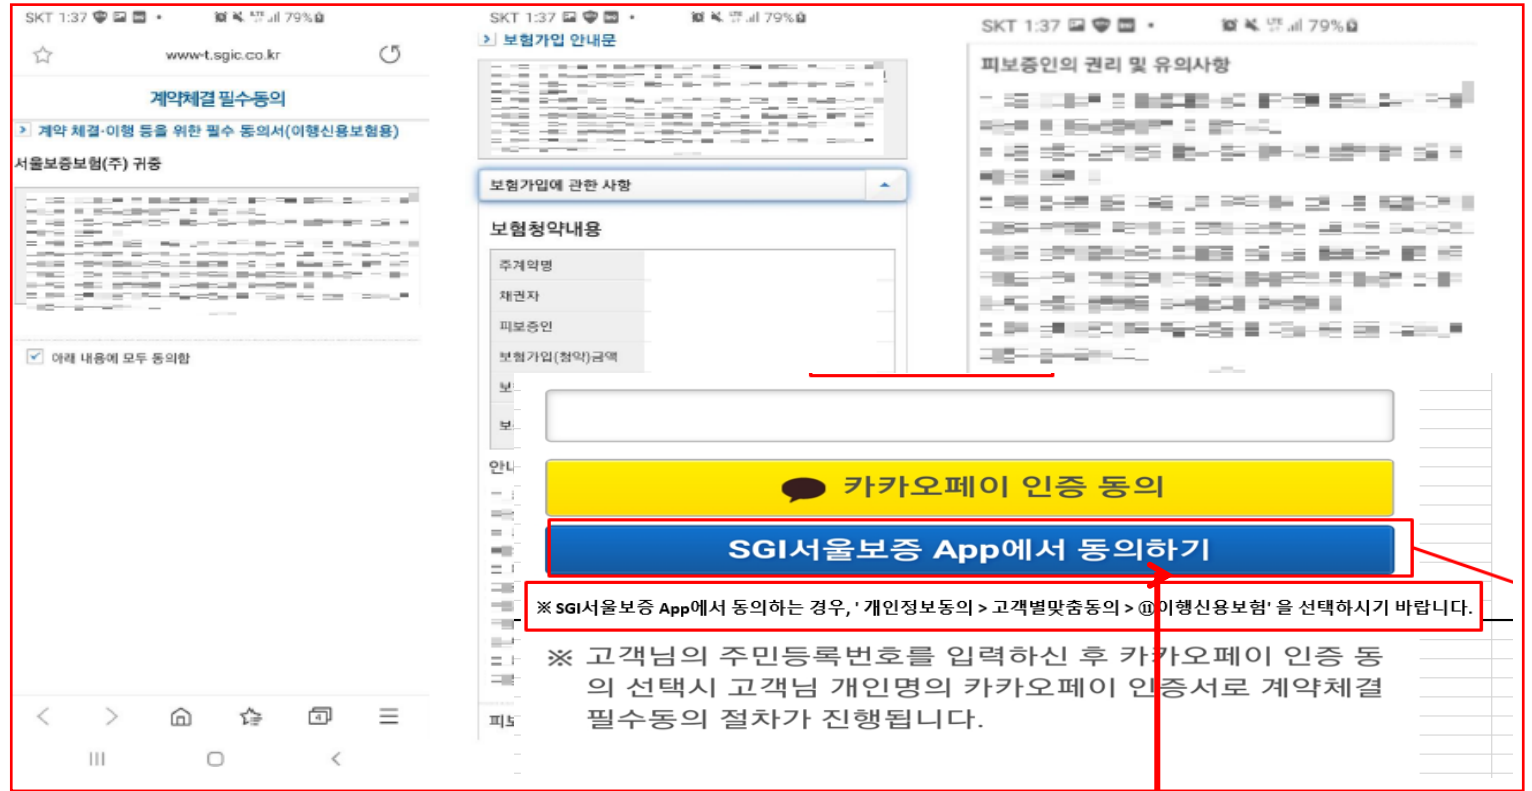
SKT 1:37 79%

www-t.sgic.co.kr

계약체결 필수동의

계약 체결·이행 등을 위한 필수 동의서(이행신용보험용)

서울보증보험(주) 귀중

아래 내용에 모두 동의함

SKT 1:37 79%

보험가입 안내문

보험가입에 관한 사항

보험청약내용

주계약명

채권자

피보증인

보험가입(청약)금액

보

보

안니

피보

SKT 1:37 79%

피보증인의 권리 및 유의사항

카카오페이 인증 동의

SGI서울보증 App에서 동의하기

※ SGI서울보증 App에서 동의하는 경우, '개인정보동의 > 고객별맞춤동의 > ⑪이행신용보험' 을 선택하시기 바랍니다.

※ 고객님의 주민등록번호를 입력하신 후 카카오페이 인증 동의 선택시 고객님 개인명의 카카오페이 인증서로 계약체결 필수동의 절차가 진행됩니다.